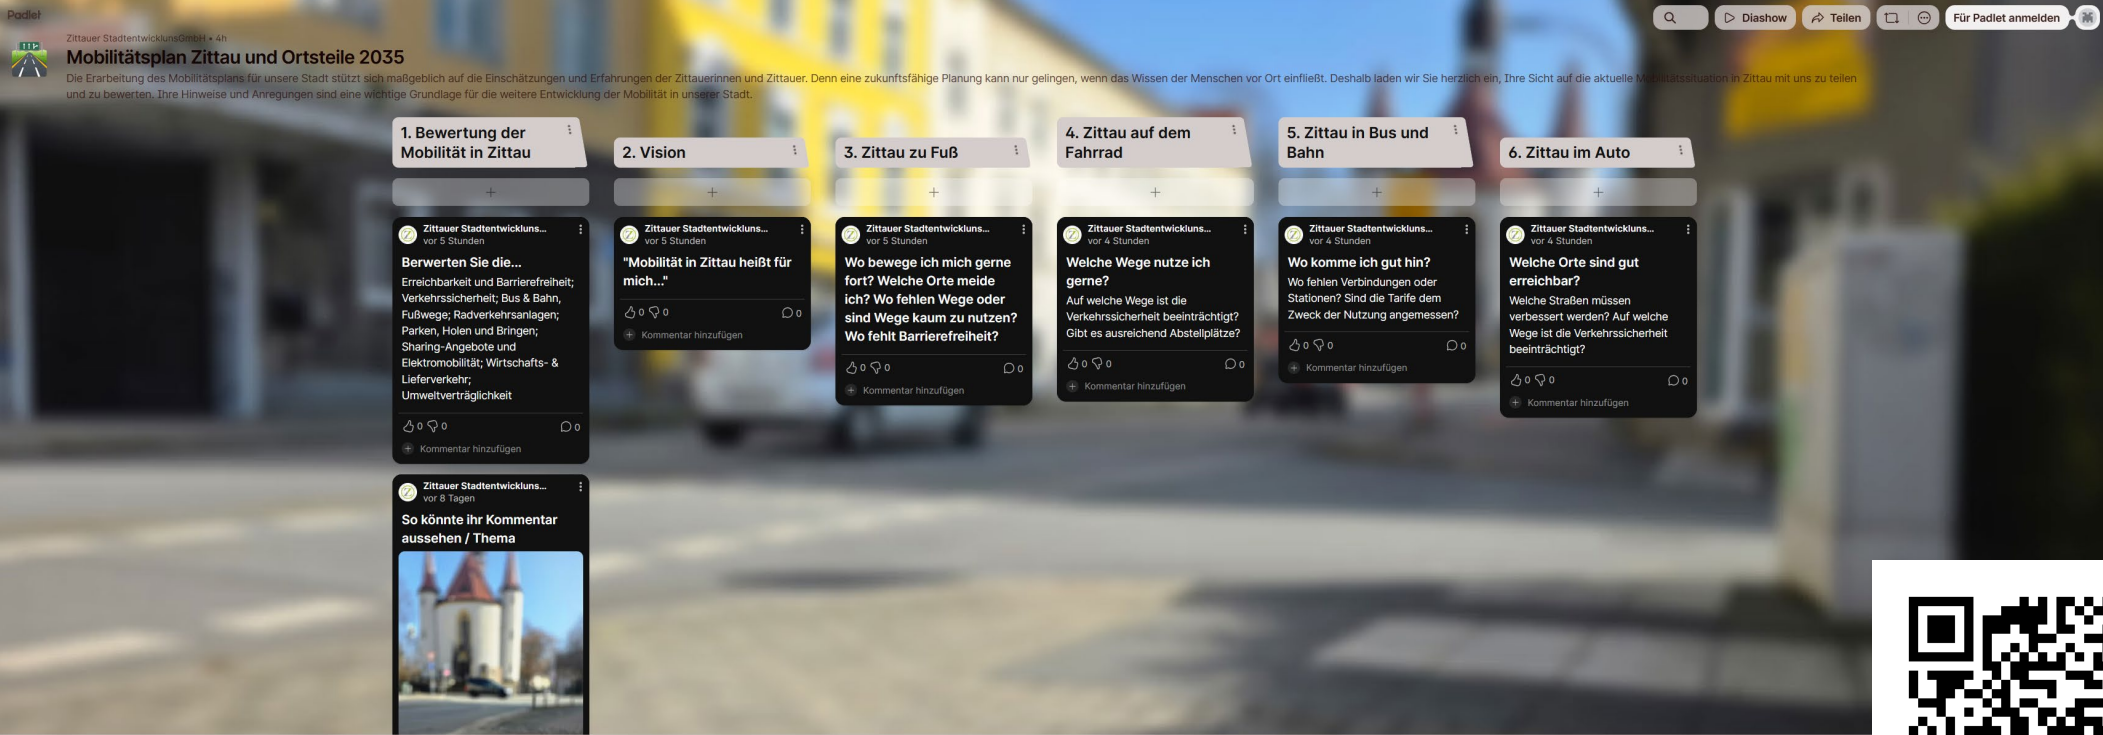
Padlet

Diashow
Teilen
Für Padlet anmelden

Zittauer StadtentwicklunsGmbH • 4h

Mobilitätsplan Zittau und Ortsteile 2035

Die Erarbeitung des Mobilitätsplans für unsere Stadt stützt sich maßgeblich auf die Einschätzungen und Erfahrungen der Zittauerinnen und Zittauer. Denn eine zukunftsfähige Planung kann nur gelingen, wenn das Wissen der Menschen vor Ort einfließt. Deshalb laden wir Sie herzlich ein, Ihre Sicht auf die aktuelle Mobilitätssituation in Zittau mit uns zu teilen und zu bewerten. Ihre Hinweise und Anregungen sind eine wichtige Grundlage für die weitere Entwicklung der Mobilität in unserer Stadt.

1. Bewertung der Mobilität in Zittau

+

Zittauer Stadtentwickluns...
vor 5 Stunden
Berwerten Sie die...
Erreichbarkeit und Barrierefreiheit; Verkehrssicherheit; Bus & Bahn, Fußwege; Radverkehrsanlagen; Parken, Holen und Bringen; Sharing-Angebote und Elektromobilität; Wirtschafts- & Lieferverkehr; Umweltverträglichkeit
0 0 0
Kommentar hinzufügen

Zittauer Stadtentwickluns...
vor 8 Tagen
So könnte ihr Kommentar aussehen / Thema

2. Vision

+

Zittauer Stadtentwickluns...
vor 5 Stunden
"Mobilität in Zittau heißt für mich..."
0 0 0
Kommentar hinzufügen

3. Zittau zu Fuß

+

Zittauer Stadtentwickluns...
vor 5 Stunden
Wo bewege ich mich gerne fort? Welche Orte meide ich? Wo fehlen Wege oder sind Wege kaum zu nutzen? Wo fehlt Barrierefreiheit?
0 0 0
Kommentar hinzufügen

4. Zittau auf dem Fahrrad

+

Zittauer Stadtentwickluns...
vor 4 Stunden
Welche Wege nutze ich gerne?
Auf welche Wege ist die Verkehrssicherheit beeinträchtigt? Gibt es ausreichend Abstellplätze?
0 0 0
Kommentar hinzufügen

5. Zittau in Bus und Bahn

+

Zittauer Stadtentwickluns...
vor 4 Stunden
Wo komme ich gut hin?
Wo fehlen Verbindungen oder Stationen? Sind die Tarife dem Zweck der Nutzung angemessen?
0 0 0
Kommentar hinzufügen

6. Zittau im Auto

+

Zittauer Stadtentwickluns...
vor 4 Stunden
Welche Orte sind gut erreichbar?
Welche Straßen müssen verbessert werden? Auf welche Wege ist die Verkehrssicherheit beeinträchtigt?
0 0 0
Kommentar hinzufügen